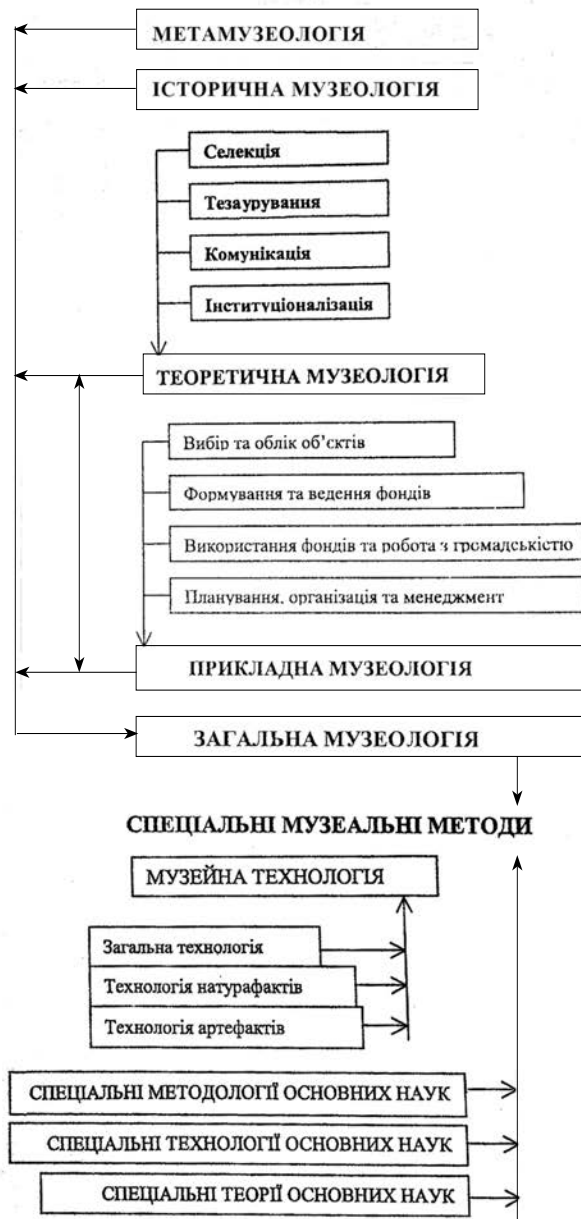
МЕТАМУЗЕОЛОГІЯ

ІСТОРИЧНА МУЗЕОЛОГІЯ

Селекція

Тезаурування

Комунікація

Інституціоналізація

ТЕОРЕТИЧНА МУЗЕОЛОГІЯ

Вибір та облік об'єктів

Формування та ведення фондів

Використання фондів та робота з громадськістю

Планування, організація та менеджмент

ПРИКЛАДНА МУЗЕОЛОГІЯ

ЗАГАЛЬНА МУЗЕОЛОГІЯ

СПЕЦІАЛЬНІ МУЗЕАЛЬНІ МЕТОДИ

МУЗЕЙНА ТЕХНОЛОГІЯ

Загальна технологія

Технологія натурафактів

Технологія артефактів

СПЕЦІАЛЬНІ МЕТОДОЛОГІЇ ОСНОВНИХ НАУК

СПЕЦІАЛЬНІ ТЕХНОЛОГІЇ ОСНОВНИХ НАУК

СПЕЦІАЛЬНІ ТЕОРІЇ ОСНОВНИХ НАУК